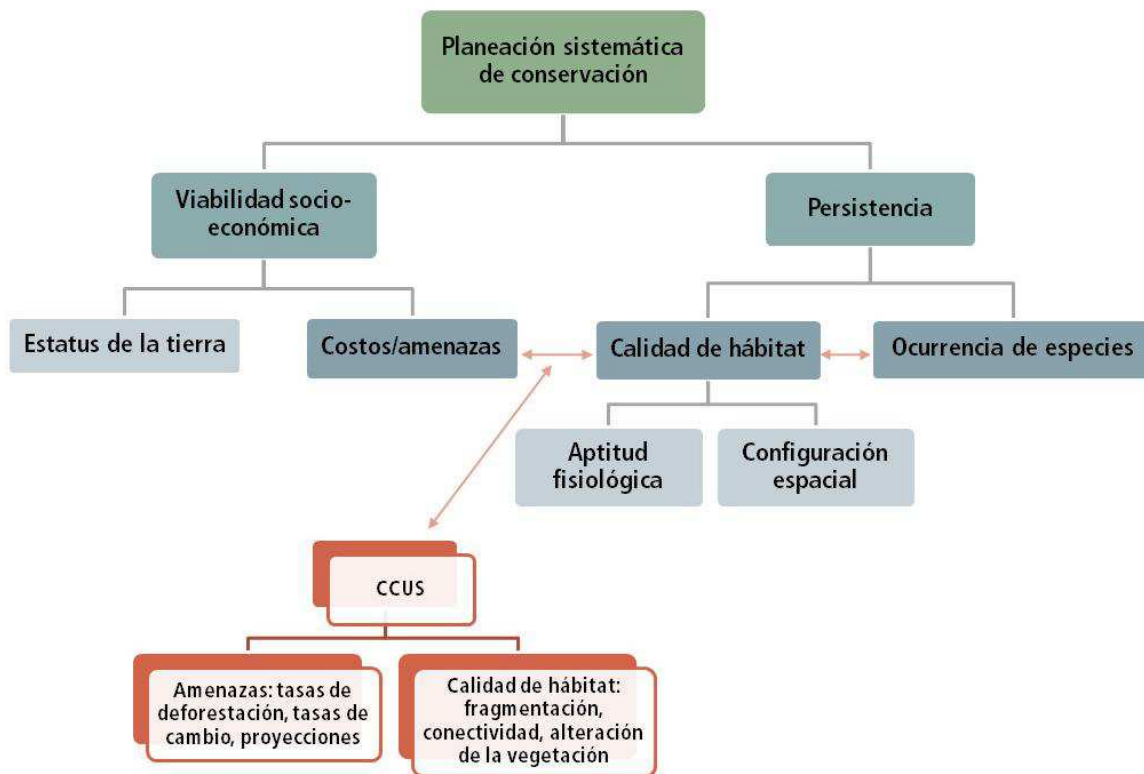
Planeación sistemática de conservación

Viabilidad socio-económica

Persistencia

Estatus de la tierra

Costos/amenazas

Calidad de hábitat

Ocurrencia de especies

Aptitud fisiológica

Configuración espacial

CCUS

Amenazas: tasas de deforestación, tasas de cambio, proyecciones

Calidad de hábitat: fragmentación, conectividad, alteración de la vegetación